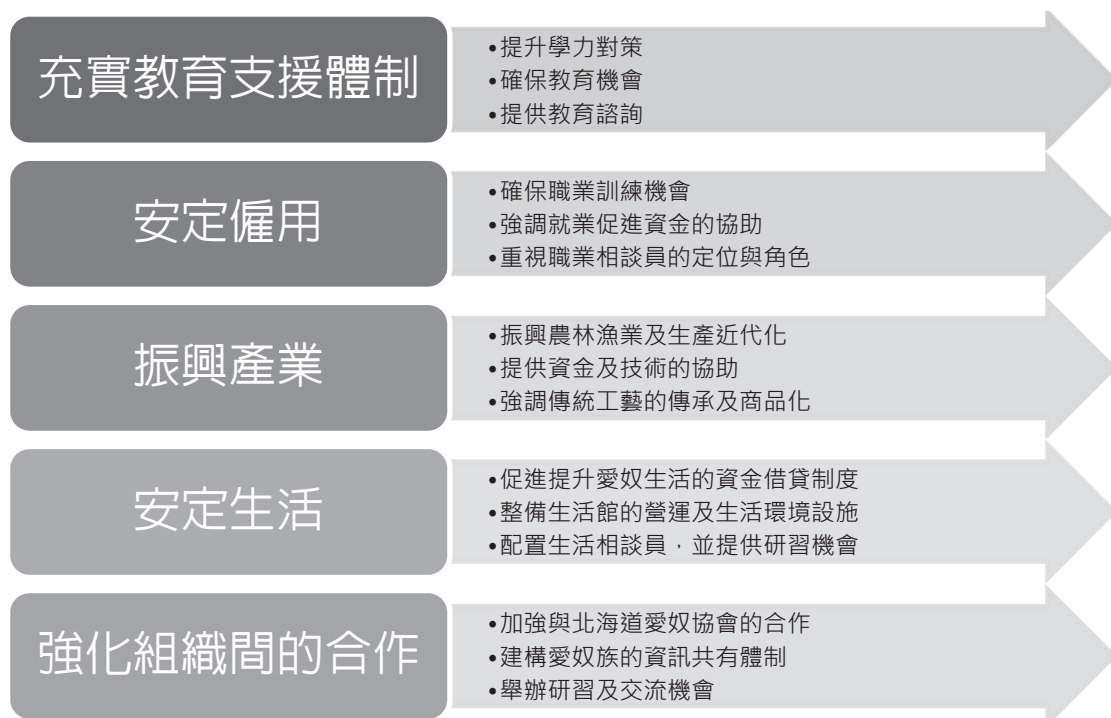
充實教育支援體制

•提升學力對策
•確保教育機會
•提供教育諮詢

安定僱用

•確保職業訓練機會
•強調就業促進資金的協助
•重視職業相談員的定位與角色

振興產業

•振興農林漁業及生產近代化
•提供資金及技術的協助
•強調傳統工藝的傳承及商品化

安定生活

•促進提升愛奴生活的資金借貸制度
•整備生活館的營運及生活環境設施
•配置生活相談員，並提供研習機會

強化組織間的合作

•加強與北海道愛奴協會的合作
•建構愛奴族的資訊共有體制
•舉辦研習及交流機會